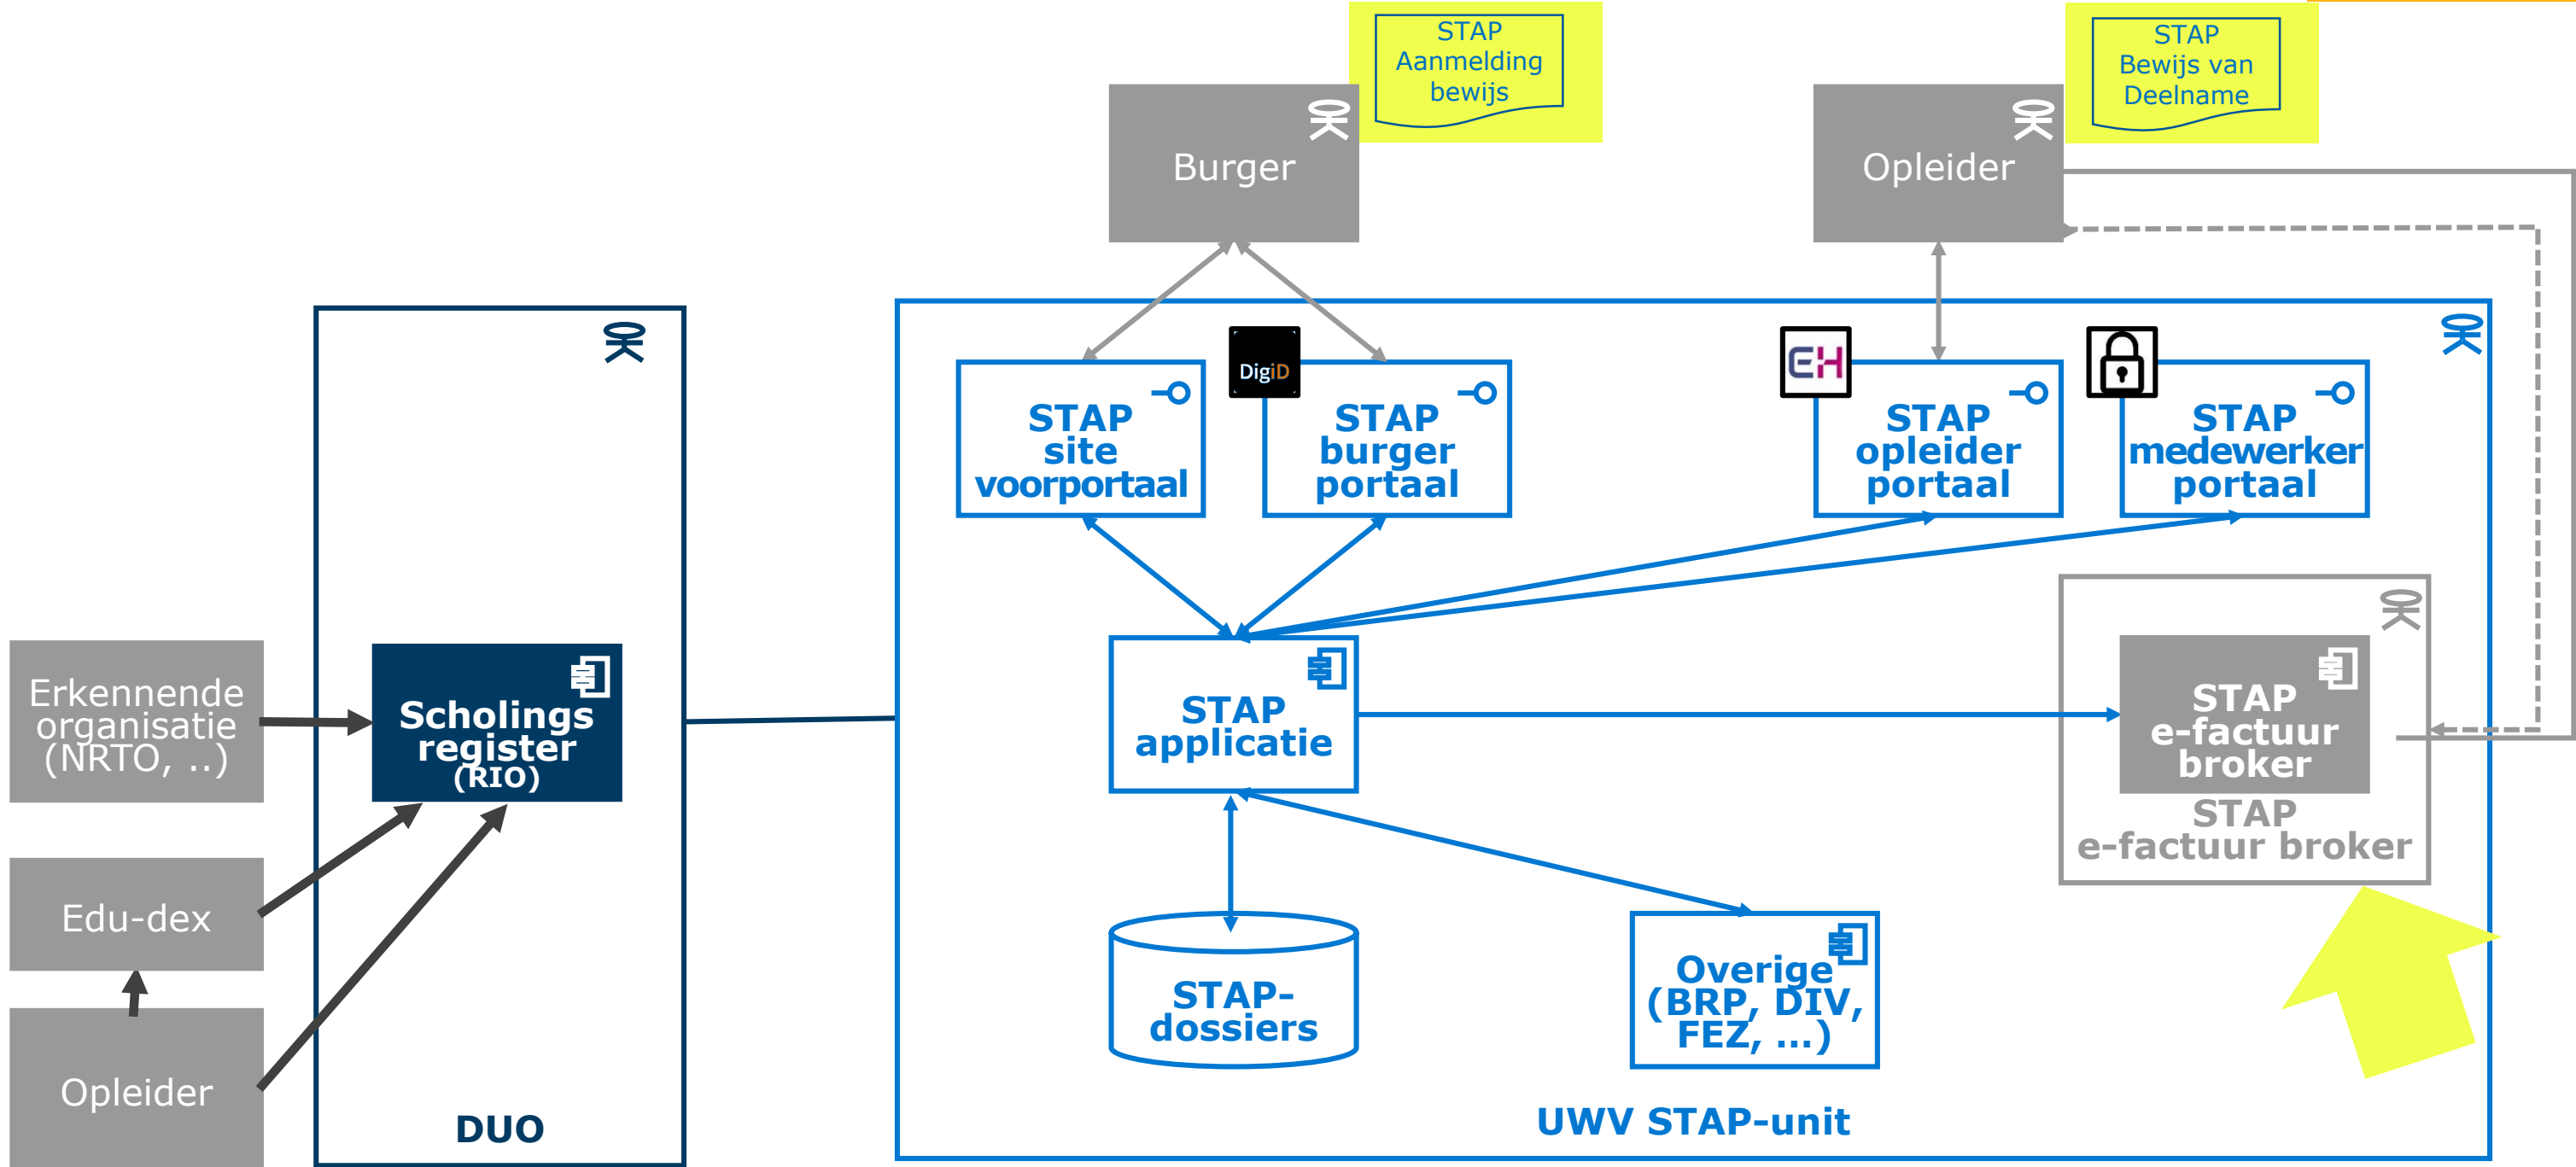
STAP Aanmelding bewijs

STAP Bewijs van Deelname

Burger

Opleider

Erkennende organisatie (NRTO, ..)

Scholings register (RIO)

Edu-dex

Opleider

DUO

STAP site voorportaal

DigiD

STAP burger portaal

EH

STAP opleider portaal

STAP medewerker portaal

STAP applicatie

STAP e-factuur broker

STAP e-factuur broker

STAP-dossiers

Overige (BRP, DIV, FEZ, …)

UWV STAP-unit